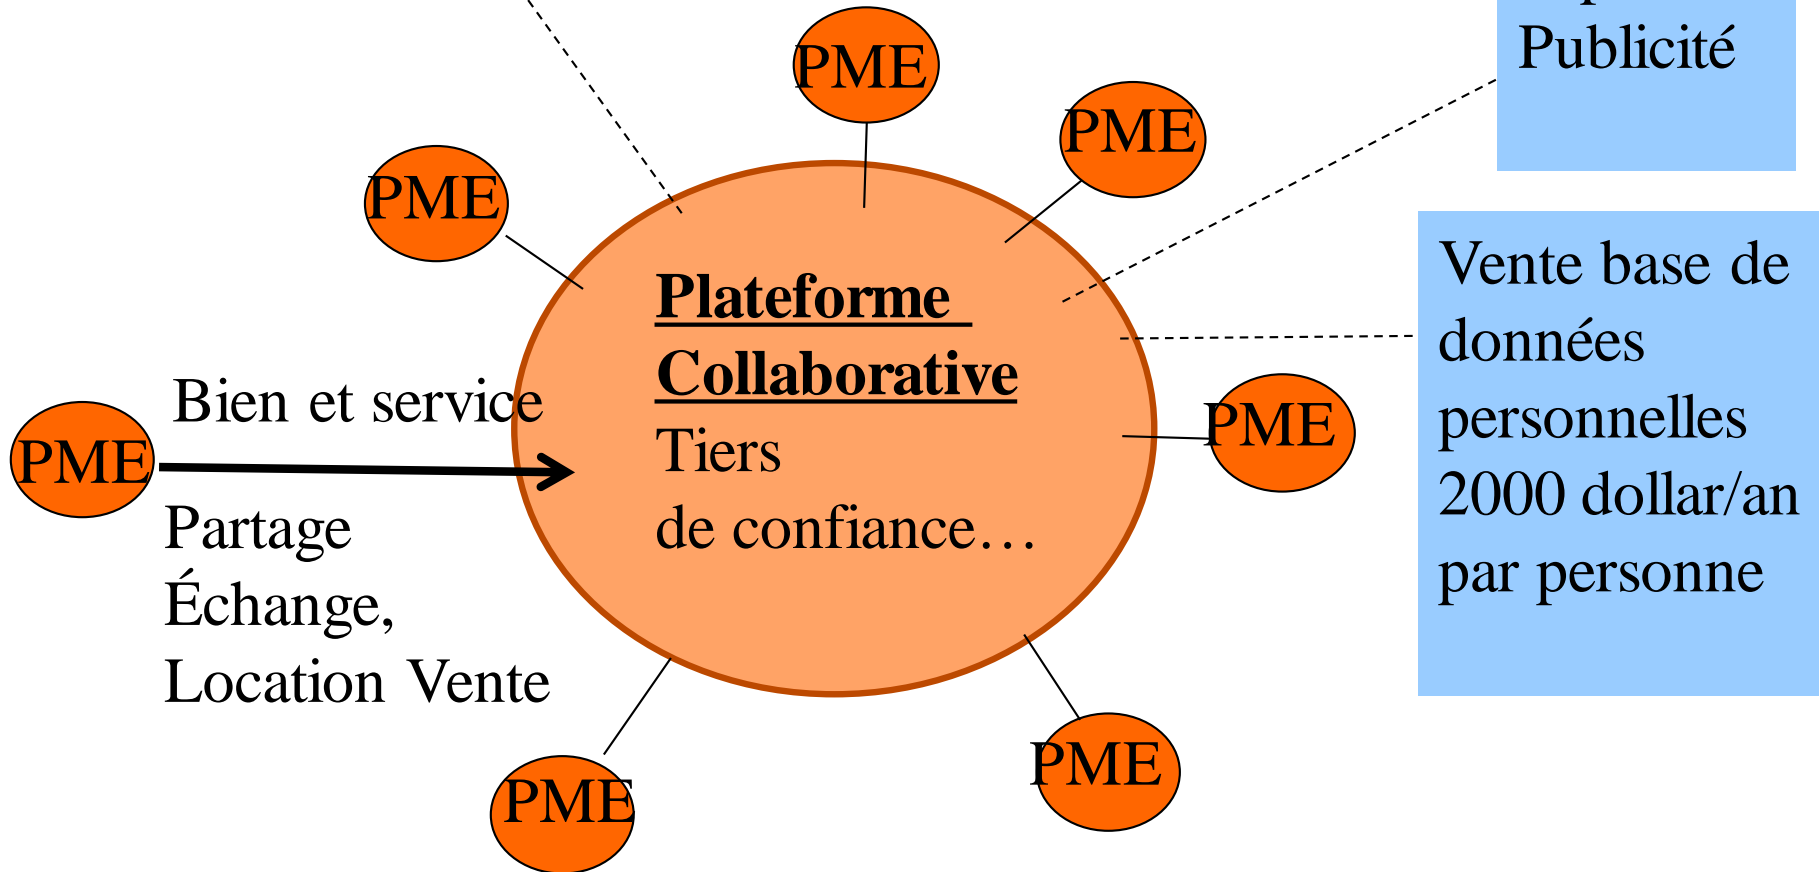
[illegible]
Publicité

PME

PME

PME

Plateforme Collaborative
Tiers
de confiance…

Vente base de données personnelles 2000 dollar/an par personne

Bien et service

PME

Partage
Échange,
Location Vente

PME

PME

PME

PME